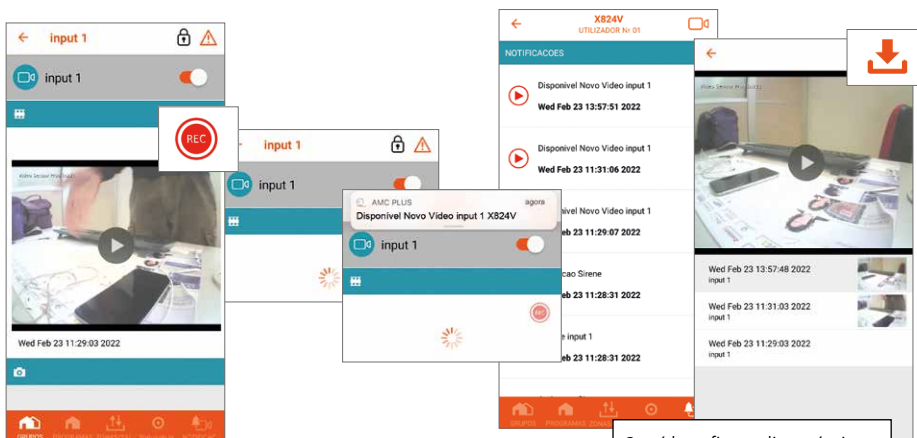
input 1

input 1

REC

Video Sensor Produced

Wed Feb 23 11:29:03 2022

GRUPOS PROGRAMAS

input 1

input 1

AMC PLUS agora
Disponível Novo Video input 1 X824V

input 1

X824V
UTILIZADOR Nr 01

NOTIFICACOES

Disponível Novo Video input 1
Wed Feb 23 13:57:51 2022

Disponível Novo Video input 1
Wed Feb 23 11:31:06 2022

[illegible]ível Novo Video input 1
Wed Feb 23 11:29:07 2022

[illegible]cao Sirene
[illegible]23 11:28:31 2022

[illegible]e input 1
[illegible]23 11:28:31 2022

GRUPOS PROGRAMAS ZONAS

Video Sensor Produced

Wed Feb 23 13:57:48 2022
input 1

Wed Feb 23 11:31:03 2022
input 1

Wed Feb 23 11:29:03 2022
input 1